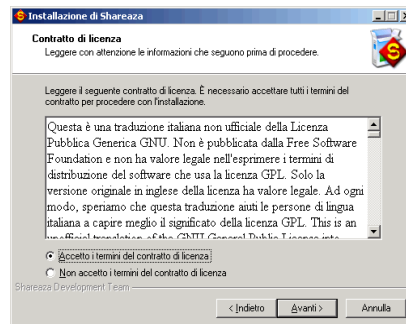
Installazione di Shareaza

Contratto di licenza

Leggere con attenzione le informazioni che seguono prima di procedere.

Leggere il seguente contratto di licenza. È necessario accettare tutti i termini del contratto per procedere con l'installazione.

Questa è una traduzione italiana non ufficiale della Licenza Pubblica Generica GNU. Non è pubblicata dalla Free Software Foundation e non ha valore legale nell'esprimere i termini di distribuzione del software che usa la licenza GPL. Solo la versione originale in inglese della licenza ha valore legale. Ad ogni modo, speriamo che questa traduzione aiuti le persone di lingua italiana a capire meglio il significato della licenza GPL. This is an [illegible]

Accetto i termini del contratto di licenza

Non accetto i termini del contratto di licenza

Shareaza Development Team

< Indietro

Avanti >

Annulla